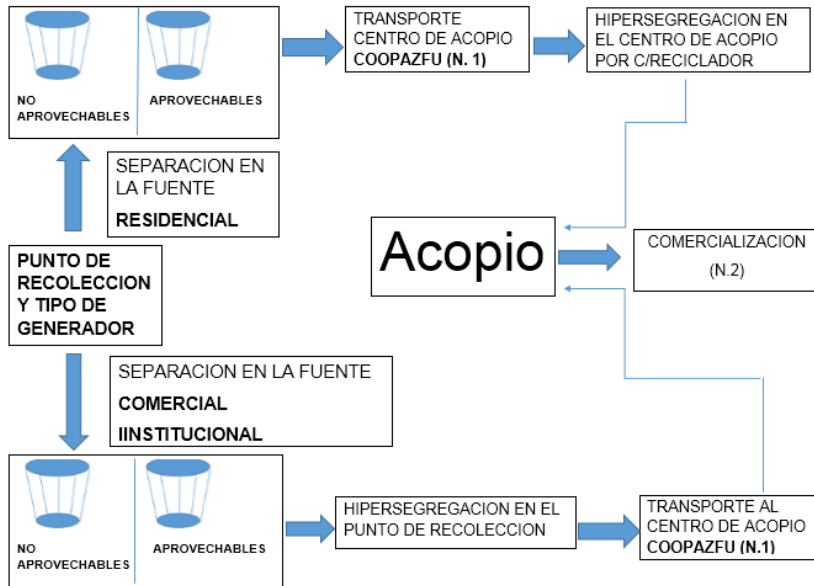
NO APROVECHABLES

APROVECHABLES

TRANSPORTE CENTRO DE ACOPIO COOPAZFU (N. 1)

HIPERSEGREGACION EN EL CENTRO DE ACOPIO POR C/RECICLADOR

SEPARACION EN LA FUENTE

RESIDENCIAL

Acopio

COMERCIALIZACION

(N.2)

PUNTO DE RECOLECCION Y TIPO DE GENERADOR

SEPARACION EN LA FUENTE

COMERCIAL

IINSTITUCIONAL

NO APROVECHABLES

APROVECHABLES

HIPERSEGREGACION EN EL PUNTO DE RECOLECCION

TRANSPORTE AL CENTRO DE ACOPIO COOPAZFU (N.1)